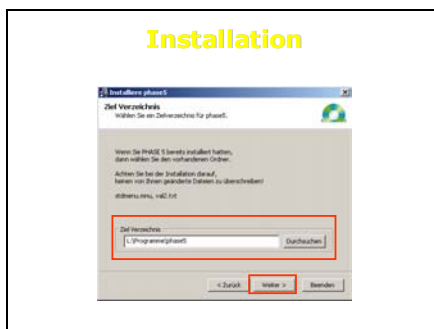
Installation

Installiere phase5

Ziel Verzeichnis
Wählen Sie ein Zielverzeichnis für phase5.

Wenn Sie PHASE 5 bereits installiert hatten, dann wählen Sie den vorhandenen Ordner.

Achten Sie bei der Installation darauf, keinen von Ihnen geänderte Dateien zu überschreiben!

stdmenu.mnu, val2.txt

Ziel Verzeichnis
C:\Programme\phase5

Durchsuchen

< Zurück

Weiter >

Beenden